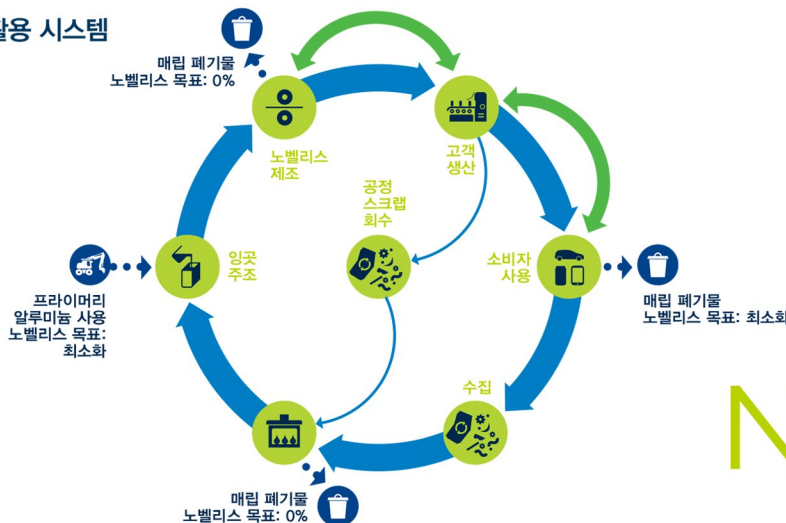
활용 시스템

매립 폐기물
노벨리스 목표: 0%

노벨리스
제조

고객
생산

공정
스크랩
회수

소비자
사용

매립 폐기물
노벨리스 목표: 최소화

잉곳
주조

프라이머리
알루미늄 사용
노벨리스 목표:
최소화

수집

매립 폐기물
노벨리스 목표: 0%